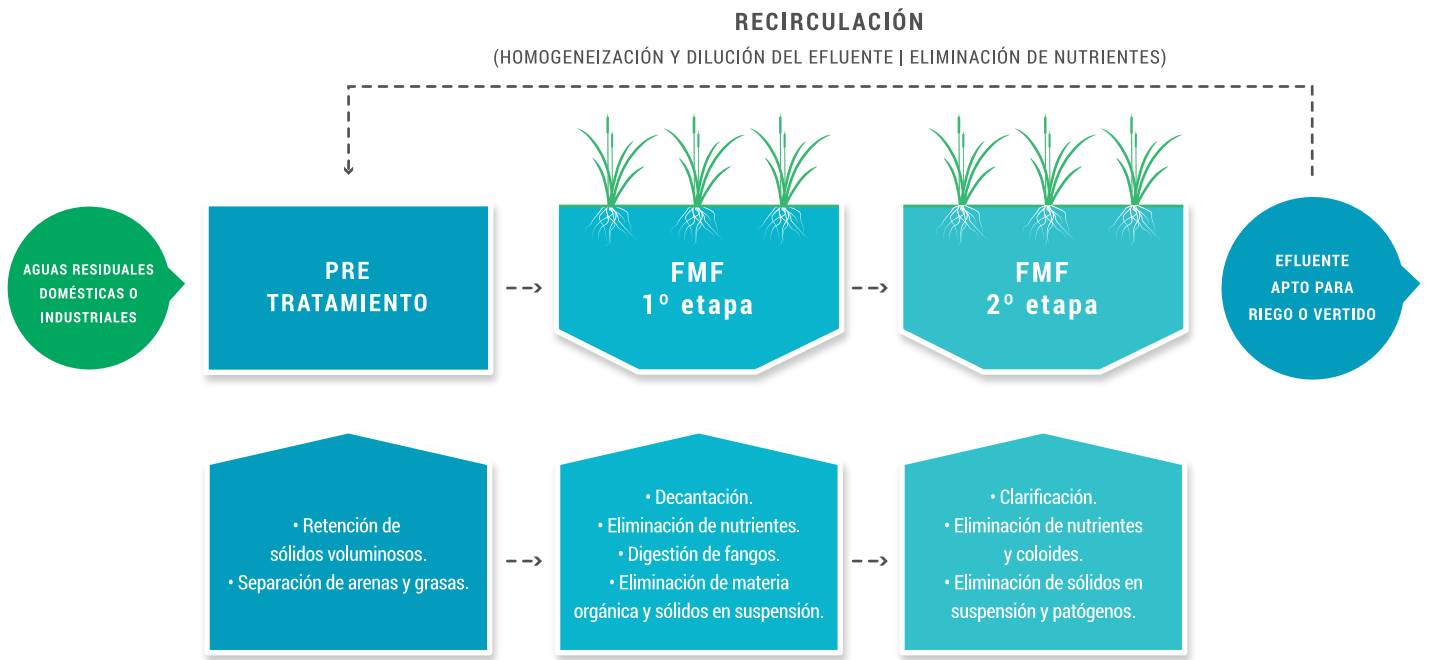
RECIRCULACIÓN

(HOMOGENEIZACIÓN Y DILUCIÓN DEL EFLUENTE | ELIMINACIÓN DE NUTRIENTES)

AGUAS RESIDUALES DOMÉSTICAS O INDUSTRIALES

PRE TRATAMIENTO

FMF 1º etapa

FMF 2º etapa

EFLUENTE APTO PARA RIEGO O VERTIDO

• Retención de sólidos voluminosos.
• Separación de arenas y grasas.

• Decantación.
• Eliminación de nutrientes.
• Digestión de fangos.
• Eliminación de materia orgánica y sólidos en suspensión.

• Clarificación.
• Eliminación de nutrientes y coloides.
• Eliminación de sólidos en suspensión y patógenos.